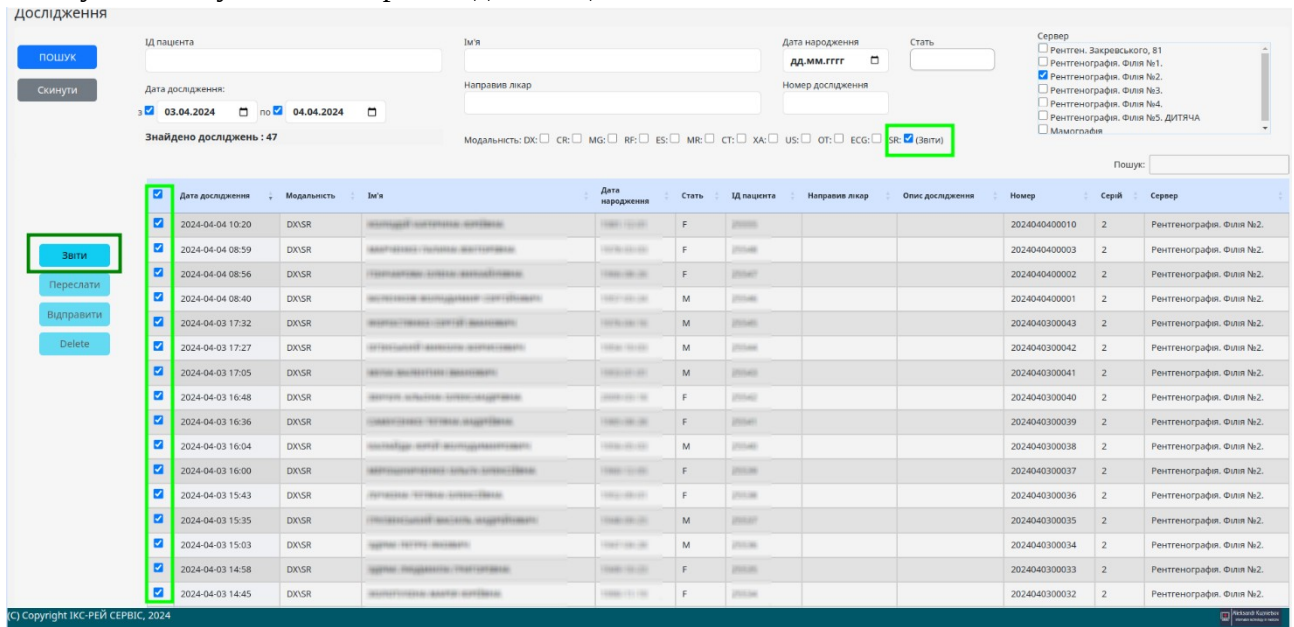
Дослідження

ПОШУК
Скинути

ІД пацієнта
Дата дослідження:
з 03.04.2024 по 04.04.2024
Знайдено досліджень : 47

Ім'я
Направив лікар
Модальність: DX: CR: MG: RF: ES: MR: CT: XA: US: OT: ECG: SR: (Звіти)

Дата народження
дд.мм.рррр
Стать
Номер дослідження

Сервер
Рентген. Закревського, 81
Рентгенографія. Філія №1.
Рентгенографія. Філія №2.
Рентгенографія. Філія №3.
Рентгенографія. Філія №4.
Рентгенографія. Філія №5. ДИТЯЧА
Мамографія

Пошук:

Звіти
Переслати
Відправити
Delete

| | Дата дослідження | Модальність | Ім'я | Дата народження | Стать | ІД пацієнта | Направив лікар | Опис дослідження | Номер | Серії | Сервер |
|---|---|---|---|---|---|---|---|---|---|---|---|
| | 2024-04-04 10:20 | DX\SR | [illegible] | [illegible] | F | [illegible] | | | 2024040400010 | 2 | Рентгенографія. Філія №2. |
| | 2024-04-04 08:59 | DX\SR | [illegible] | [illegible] | F | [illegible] | | | 2024040400003 | 2 | Рентгенографія. Філія №2. |
| | 2024-04-04 08:56 | DX\SR | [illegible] | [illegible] | F | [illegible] | | | 2024040400002 | 2 | Рентгенографія. Філія №2. |
| | 2024-04-04 08:40 | DX\SR | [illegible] | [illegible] | M | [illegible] | | | 2024040400001 | 2 | Рентгенографія. Філія №2. |
| | 2024-04-03 17:32 | DX\SR | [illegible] | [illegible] | M | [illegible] | | | 2024040300043 | 2 | Рентгенографія. Філія №2. |
| | 2024-04-03 17:27 | DX\SR | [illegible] | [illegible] | M | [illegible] | | | 2024040300042 | 2 | Рентгенографія. Філія №2. |
| | 2024-04-03 17:05 | DX\SR | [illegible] | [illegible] | M | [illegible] | | | 2024040300041 | 2 | Рентгенографія. Філія №2. |
| | 2024-04-03 16:48 | DX\SR | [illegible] | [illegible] | F | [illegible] | | | 2024040300040 | 2 | Рентгенографія. Філія №2. |
| | 2024-04-03 16:36 | DX\SR | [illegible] | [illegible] | F | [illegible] | | | 2024040300039 | 2 | Рентгенографія. Філія №2. |
| | 2024-04-03 16:04 | DX\SR | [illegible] | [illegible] | M | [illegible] | | | 2024040300038 | 2 | Рентгенографія. Філія №2. |
| | 2024-04-03 16:00 | DX\SR | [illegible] | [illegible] | F | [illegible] | | | 2024040300037 | 2 | Рентгенографія. Філія №2. |
| | 2024-04-03 15:43 | DX\SR | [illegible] | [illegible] | F | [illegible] | | | 2024040300036 | 2 | Рентгенографія. Філія №2. |
| | 2024-04-03 15:35 | DX\SR | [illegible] | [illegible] | M | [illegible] | | | 2024040300035 | 2 | Рентгенографія. Філія №2. |
| | 2024-04-03 15:03 | DX\SR | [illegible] | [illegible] | M | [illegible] | | | 2024040300034 | 2 | Рентгенографія. Філія №2. |
| | 2024-04-03 14:58 | DX\SR | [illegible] | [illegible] | F | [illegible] | | | 2024040300033 | 2 | Рентгенографія. Філія №2. |
| | 2024-04-03 14:45 | DX\SR | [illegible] | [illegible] | F | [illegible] | | | 2024040300032 | 2 | Рентгенографія. Філія №2. |

(C) Copyright ІКС-РЕЙ СЕРВІС, 2024
Aleksandr Kuznetsov